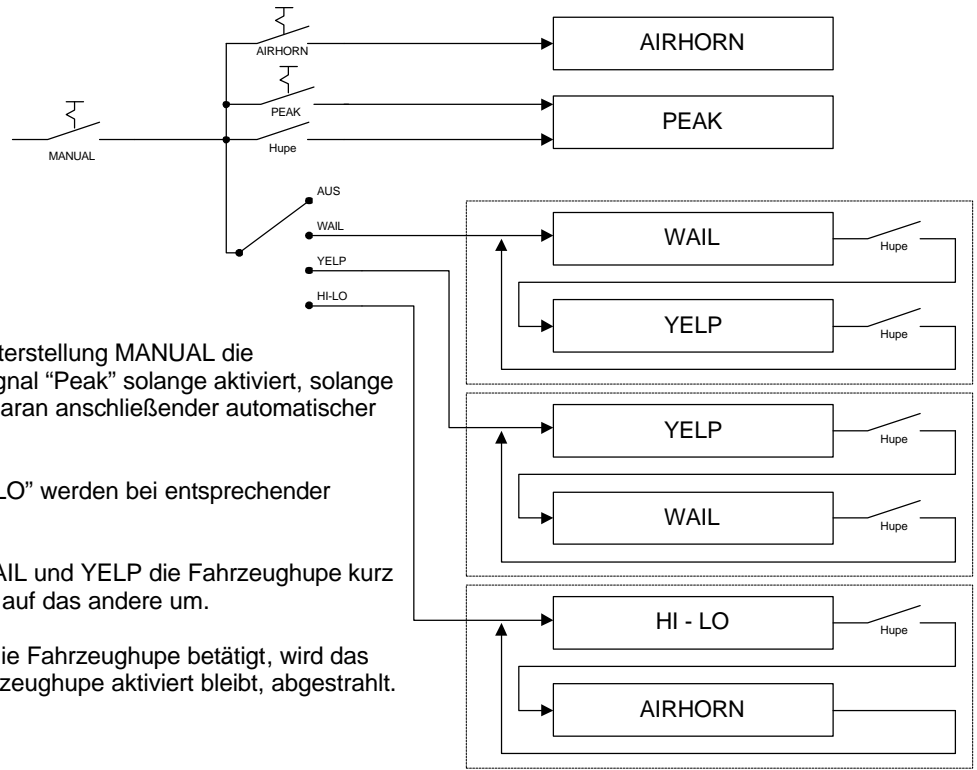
AIRHORN
AIRHORN
PEAK
PEAK
Hupe
MANUAL
AUS
WAIL
YELP
HI-LO
WAIL
Hupe
YELP
Hupe
YELP
Hupe
WAIL
Hupe
HI - LO
Hupe
AIRHORN

terstellung MANUAL die
gnal "Peak" solange aktiviert, solange
aran anschließender automatischer

LO" werden bei entsprechender

AIL und YELP die Fahrzeughupe kurz
auf das andere um.

ie Fahrzeughupe betätigt, wird das
zeughupe aktiviert bleibt, abgestrahlt.